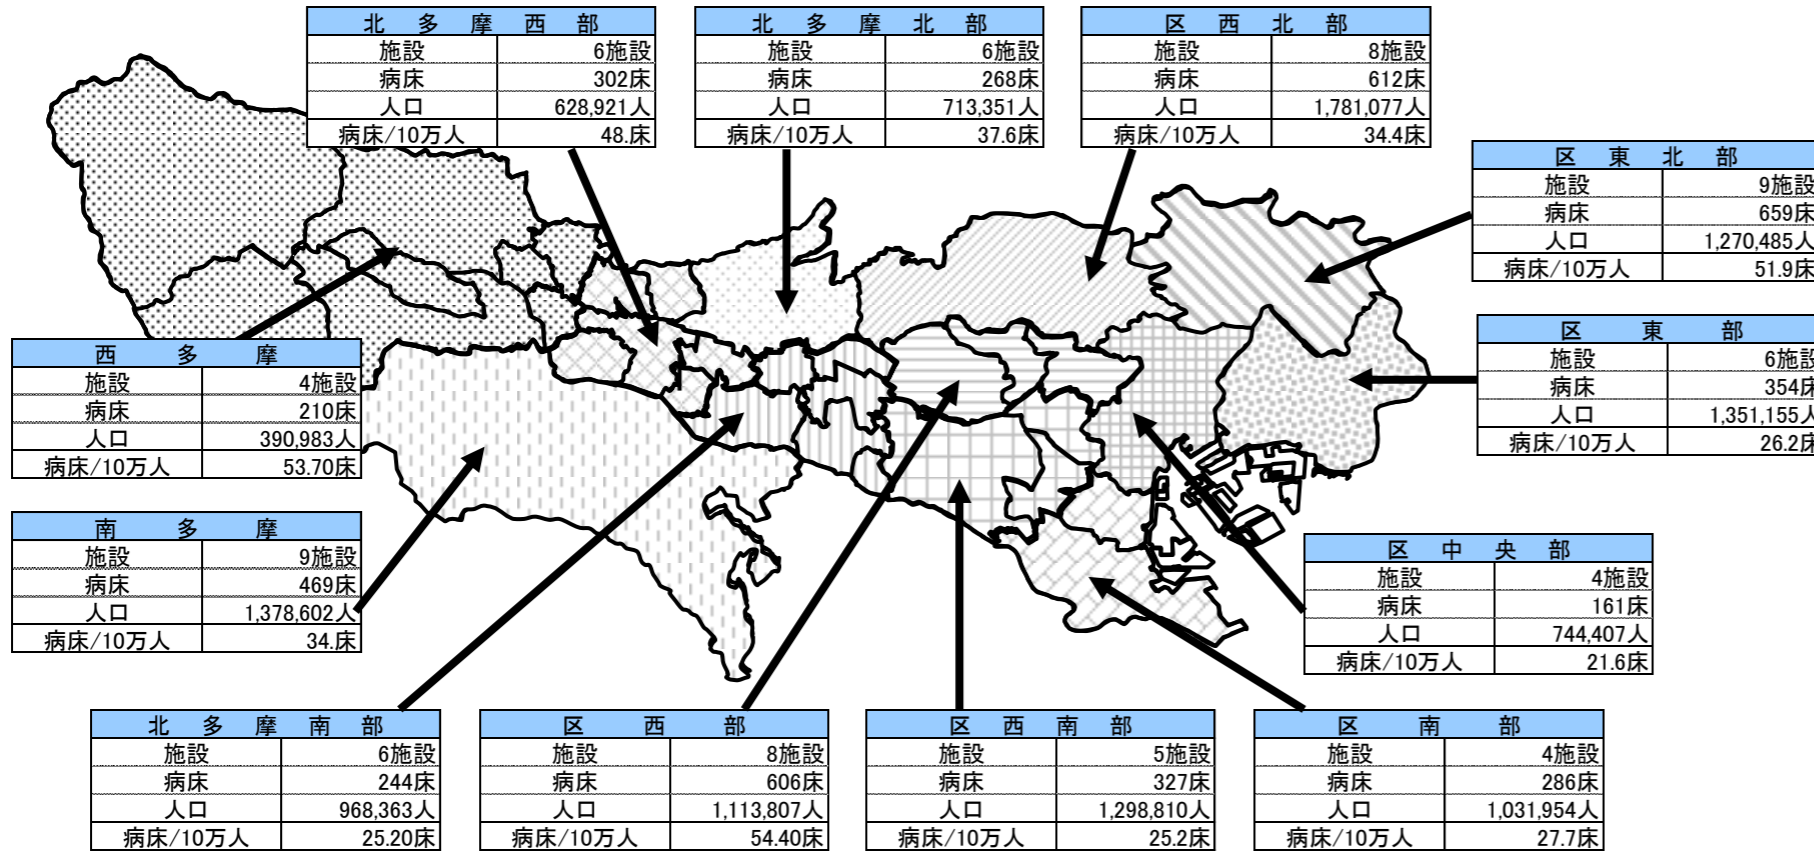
| 北　多　摩　西　部 | |
|---|---|
| 施設 | 6施設 |
| 病床 | 302床 |
| 人口 | 628,921人 |
| 病床/10万人 | 48.床 |

| 北　多　摩　北　部 | |
|---|---|
| 施設 | 6施設 |
| 病床 | 268床 |
| 人口 | 713,351人 |
| 病床/10万人 | 37.6床 |

| 区　西　北　部 | |
|---|---|
| 施設 | 8施設 |
| 病床 | 612床 |
| 人口 | 1,781,077人 |
| 病床/10万人 | 34.4床 |

| 区　東　北　部 | |
|---|---|
| 施設 | 9施設 |
| 病床 | 659床 |
| 人口 | 1,270,485人 |
| 病床/10万人 | 51.9床 |

| 区　東　部 | |
|---|---|
| 施設 | 6施設 |
| 病床 | 354床 |
| 人口 | 1,351,155人 |
| 病床/10万人 | 26.2床 |

| 西　多　摩 | |
|---|---|
| 施設 | 4施設 |
| 病床 | 210床 |
| 人口 | 390,983人 |
| 病床/10万人 | 53.70床 |

| 南　多　摩 | |
|---|---|
| 施設 | 9施設 |
| 病床 | 469床 |
| 人口 | 1,378,602人 |
| 病床/10万人 | 34.床 |

| 区　中　央　部 | |
|---|---|
| 施設 | 4施設 |
| 病床 | 161床 |
| 人口 | 744,407人 |
| 病床/10万人 | 21.6床 |

| 北　多　摩　南　部 | |
|---|---|
| 施設 | 6施設 |
| 病床 | 244床 |
| 人口 | 968,363人 |
| 病床/10万人 | 25.20床 |

| 区　西　部 | |
|---|---|
| 施設 | 8施設 |
| 病床 | 606床 |
| 人口 | 1,113,807人 |
| 病床/10万人 | 54.40床 |

| 区　西　南　部 | |
|---|---|
| 施設 | 5施設 |
| 病床 | 327床 |
| 人口 | 1,298,810人 |
| 病床/10万人 | 25.2床 |

| 区　南　部 | |
|---|---|
| 施設 | 4施設 |
| 病床 | 286床 |
| 人口 | 1,031,954人 |
| 病床/10万人 | 27.7床 |